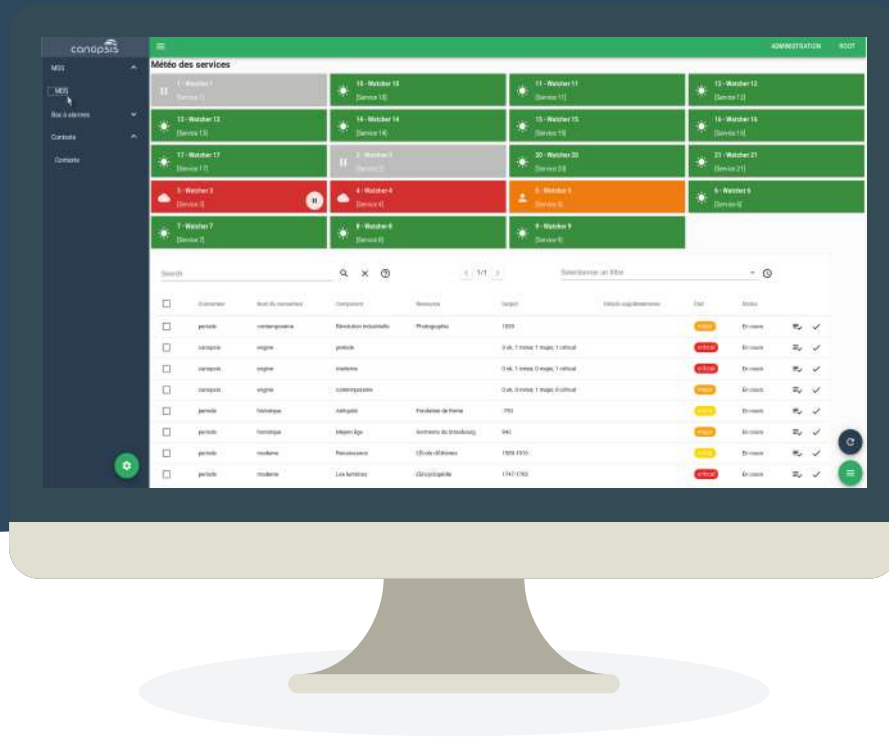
canopsis

MDS

MDS

Bac à alarmes

Contexts

Contexts

ADMINISTRATION ROOT

Météo des services

1 - Watcher 1
[Service 1]

10 - Watcher 10
[Service 10]

11 - Watcher 11
[Service 11]

12 - Watcher 12
[Service 12]

13 - Watcher 13
[Service 13]

14 - Watcher 14
[Service 14]

15 - Watcher 15
[Service 15]

16 - Watcher 16
[Service 16]

17 - Watcher 17
[Service 17]

2 - Watcher 2
[Service 2]

20 - Watcher 20
[Service 20]

21 - Watcher 21
[Service 21]

3 - Watcher 3
[Service 3]

4 - Watcher 4
[Service 4]

5 - Watcher 5
[Service 5]

6 - Watcher 6
[Service 6]

7 - Watcher 7
[Service 7]

8 - Watcher 8
[Service 8]

9 - Watcher 9
[Service 9]

Search

1/1

Sélectionner un filtre

| | Connector | Nom du connecteur | Component | Ressource | Output | Détails supplémentaires | État | Statut | |
|---|---|---|---|---|---|---|---|---|---|
| | periode | contemporaine | Révolution industrielle | Photographie | 1839 | | major | En cours | |
| | canopsis | engine | periode | | 0 ok, 7 minor, 1 major, 1 critical | | critical | En cours | |
| | canopsis | engine | moderne | | 0 ok, 1 minor, 0 major, 1 critical | | critical | En cours | |
| | canopsis | engine | contemporaine | | 0 ok, 0 minor, 1 major, 0 critical | | major | En cours | |
| | periode | historique | Antiquité | Pavillaine de Rome | -753 | | minor | En cours | |
| | periode | historique | Moyen Âge | Serments de Strasbourg | 842 | | major | En cours | |
| | periode | moderne | Renaissance | L'École d'Athènes | 1509-1510 | | minor | En cours | |
| | periode | moderne | Les lumières | Encyclopédie | 1747-1765 | | critical | En cours | |